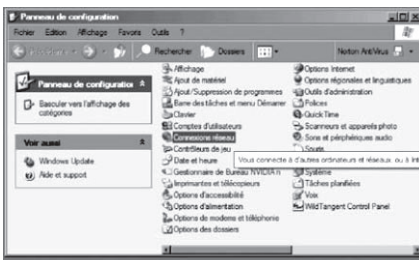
Panneau de configuration

Fichier Edition Affichage Favoris Outils ?

Précédente Rechercher Dossiers

Norton AntiVirus

Panneau de configuration

Basculer vers l'affichage des catégories

Voir aussi

Windows Update

Aide et support

Affichage
Ajout de matériel
Ajout/Suppression de programmes
Barre des tâches et menu Démarrer
Clavier
Comptes d'utilisateurs
Connexions réseau
Contrôleurs de jeu
Date et heure
Gestionnaire de Bureau NVIDIA
Imprimantes et télécopieurs
Options d'accessibilité
Options d'alimentation
Options de modems et téléphonie
Options des dossiers

Options Internet
Options régionales et linguistiques
Outils d'administration
Polices
QuickTime
Scanneurs et appareils photo
Sons et périphériques audio
Souris
Système
Tâches planifiées
Voix
WildTangent Control Panel

Vous connecte à d'autres ordinateurs et réseaux, ou à Int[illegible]